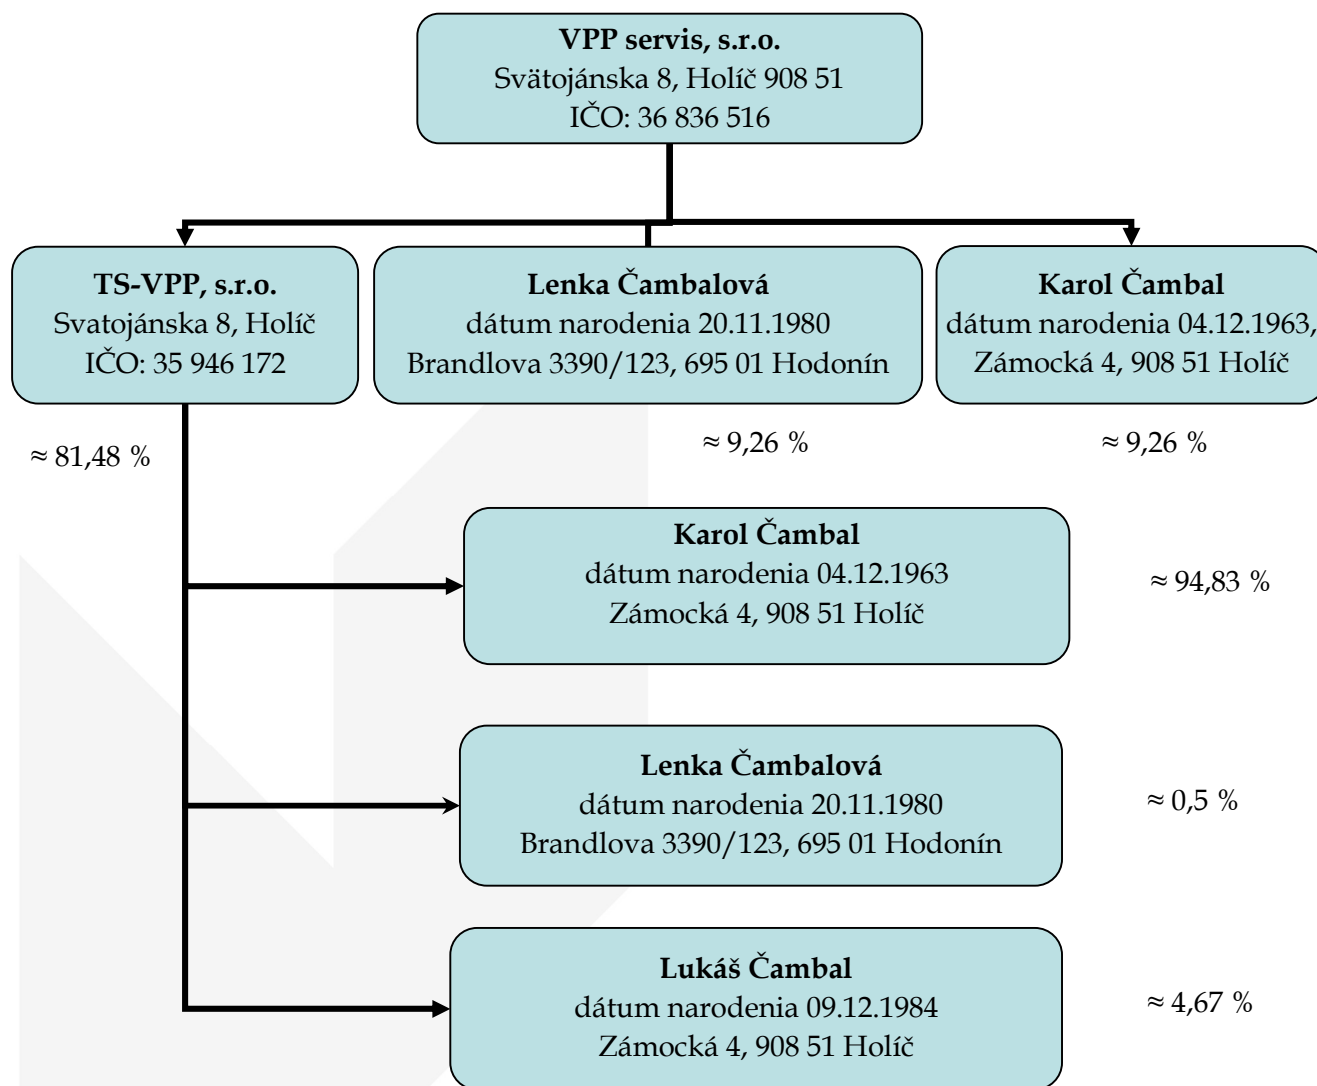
**VPP servis, s.r.o.**
Svätojánska 8, Holíč 908 51
IČO: 36 836 516

**TS-VPP, s.r.o.**
Svatojánska 8, Holíč
IČO: 35 946 172

**Lenka Čambalová**
dátum narodenia 20.11.1980
Brandlova 3390/123, 695 01 Hodonín

**Karol Čambal**
dátum narodenia 04.12.1963,
Zámocká 4, 908 51 Holíč

≈ 81,48 %

≈ 9,26 %

≈ 9,26 %

**Karol Čambal**
dátum narodenia 04.12.1963
Zámocká 4, 908 51 Holíč

≈ 94,83 %

**Lenka Čambalová**
dátum narodenia 20.11.1980
Brandlova 3390/123, 695 01 Hodonín

≈ 0,5 %

**Lukáš Čambal**
dátum narodenia 09.12.1984
Zámocká 4, 908 51 Holíč

≈ 4,67 %